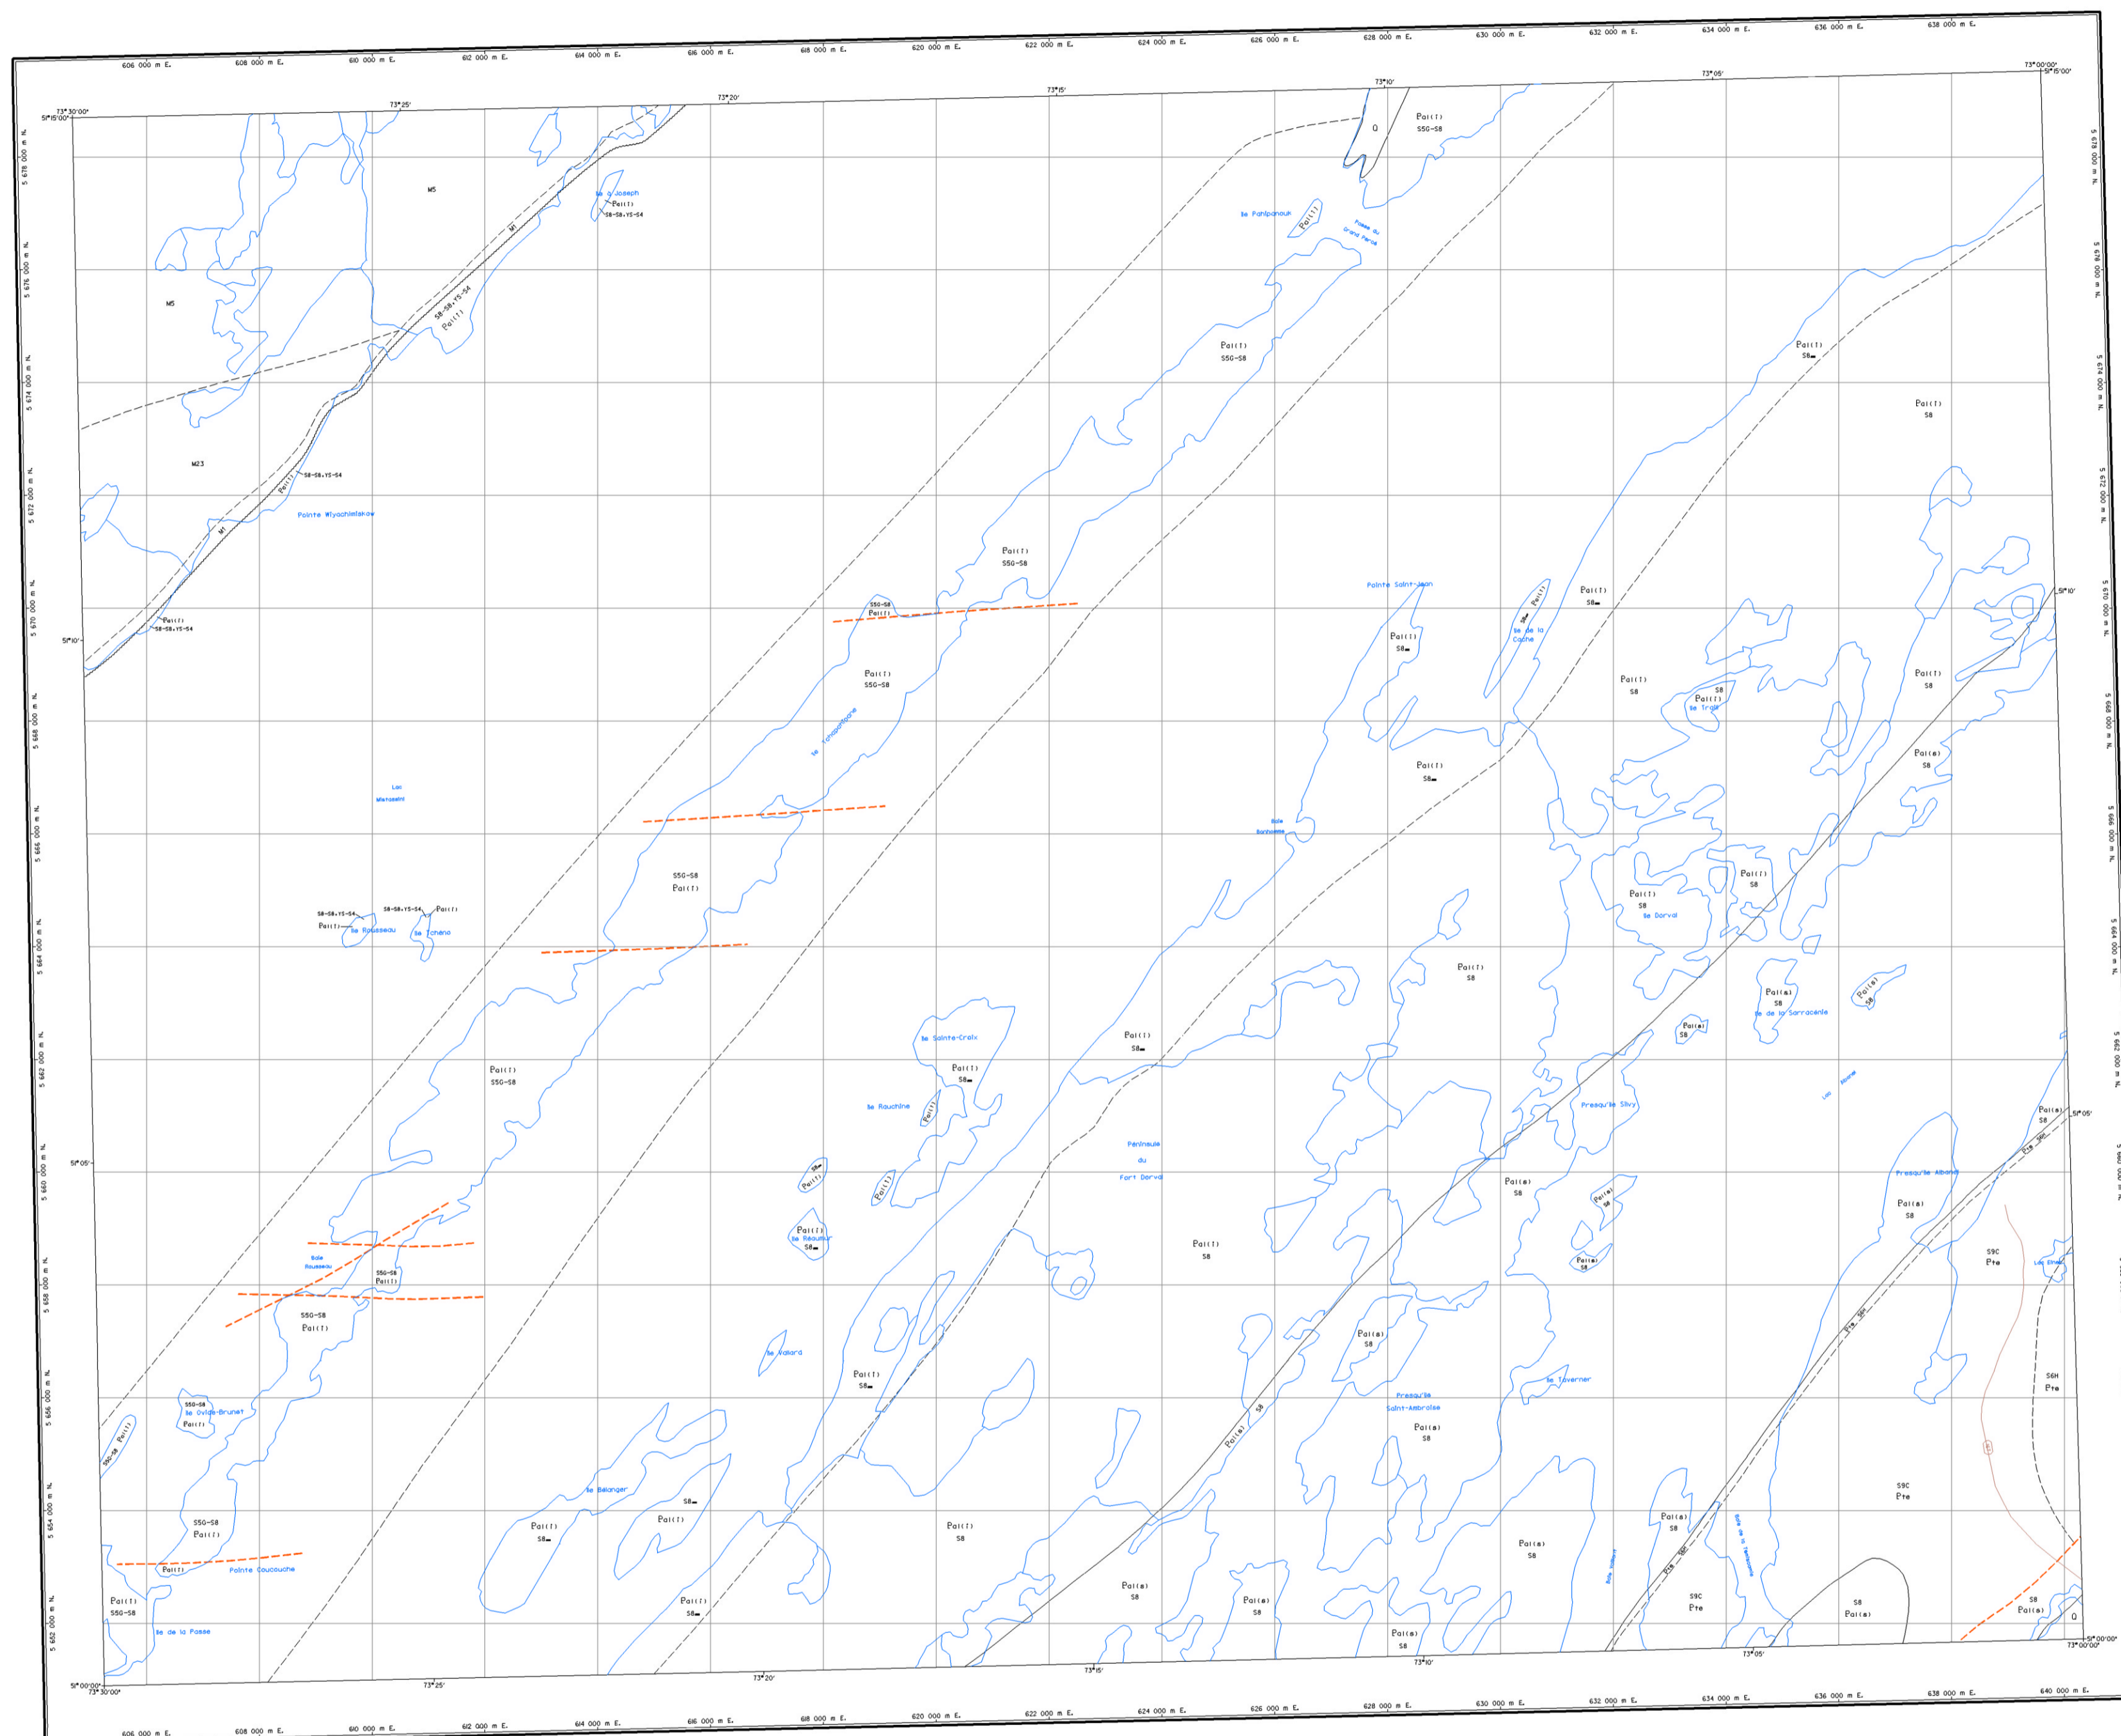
606 000 m E. 608 000 m E. 610 000 m E. 612 000 m E. 614 000 m E. 616 000 m E. 618 000 m E. 620 000 m E. 622 000 m E. 624 000 m E. 626 000 m E. 628 000 m E. 630 000 m E. 632 000 m E. 634 000 m E. 636 000 m E. 638 000 m E.

73°30'00" 73°25' 73°20' 73°15' 73°10' 73°05' 73°00'00"

51°15'00" 51°15'00"

5 678 000 m N. 5 676 000 m N. 5 674 000 m N. 5 672 000 m N. 5 670 000 m N. 5 668 000 m N. 5 666 000 m N. 5 664 000 m N. 5 662 000 m N. 5 660 000 m N. 5 658 000 m N. 5 656 000 m N. 5 654 000 m N. 5 652 000 m N.

51°10' 51°05' 51°00'00"

M5

Île à Joseph
Pal(f)
S8-S8,YS-S4

Q
Pal(f)
S5G-S8

Île Pahipanouk
Pal(f)
Passe du Grand Perce

M1
S8-S8,YS-S4
Pal(f)

M5

Pal(f)
S5G-S8

Pal(f)
S8

Pal(f)
S8

M23

S8-S8,YS-S4
Pal(f)

Pointe Wiyachistakaw

M1

Pal(f)
S5G-S8

Pointe Saint-Jean

Pal(f)
S8

Pal(f)
S8-S8,YS-S4

S5G-S8
Pal(f)

Île de la Cache

Pal(f)
S8

Pal(f)
S8

Pal(f)
S5G-S8

Pal(f)
S8

S8
Pal(f)
Île Tralit

Pal(f)
S8

Île Tangamiche

Pal(a)
S8

Pal(f)
S8

Lac Mistassini

Baie Bonhomme

Pal(f)
S8

S5G-S8
Pal(f)

Pal(f)
S8
Île Dorval

S8-S8,YS-S4
Pal(f)
Île Rousseau

S8-S8,YS-S4
Pal(f)
Île Tchéno

Pal(f)
S8

Pal(a)
S8
Île de la Sarracénie

Pal(a)
S8

Pal(a)
S8

Île Sainte-Croix

Pal(f)
S8

Pal(f)
S5G-S8

Pal(f)
S8

Lac Albanel

Île Rauchine
Pal(f)

Presqu'île Silvy

Pal(a)
S8

Péninsule du Fort Dorval

S8
Pal(f)

Pal(f)

Pal(a)
S8

Presqu'île Albanel

Pal(a)
S8

Pal(a)
S8

Pal(f)
Île Réaumur
S8

Pal(f)
S8

S9C
Pte

Baie Rousseau

S5G-S8
Pal(f)

Pal(a)
S8

Lac Eriko

S5G-S8
Pal(f)

Pal(a)
S8

S6H
Pte

Île Vaillard

Pal(f)
S8

Île Taverner

S5G-S8
Île Ovide-Brunet
Pal(f)

S5G-S8
Pal(f)

Presqu'île Saint-Ambroise

Pal(a)
S8

Pal(a)
S8

S9C
Pte

Île Bélanger

S8

S5G-S8
Pal(f)

Pal(f)
S8

Pal(f)

Pal(f)
S8

Pal(a)
S8

Pal(a)
S8

Baie Galliard

Baie de la Tempête

Pal(f)

Pointe Coucouche

Pal(a)
S8

Pal(a)
S8

S9C
Pte

S8
Pal(a)

S8
Pal(a)

Pal(f)
S5G-S8

Pal(f)
S8

Pal(a)
S8

Île de la Passe

Q

73°30'00" 73°25' 73°20' 73°15' 73°10' 73°05' 73°00'00"

606 000 m E. 608 000 m E. 610 000 m E. 612 000 m E. 614 000 m E. 616 000 m E. 618 000 m E. 620 000 m E. 622 000 m E. 624 000 m E. 626 000 m E. 628 000 m E. 630 000 m E. 632 000 m E. 634 000 m E. 636 000 m E. 638 000 m E. 640 000 m E.